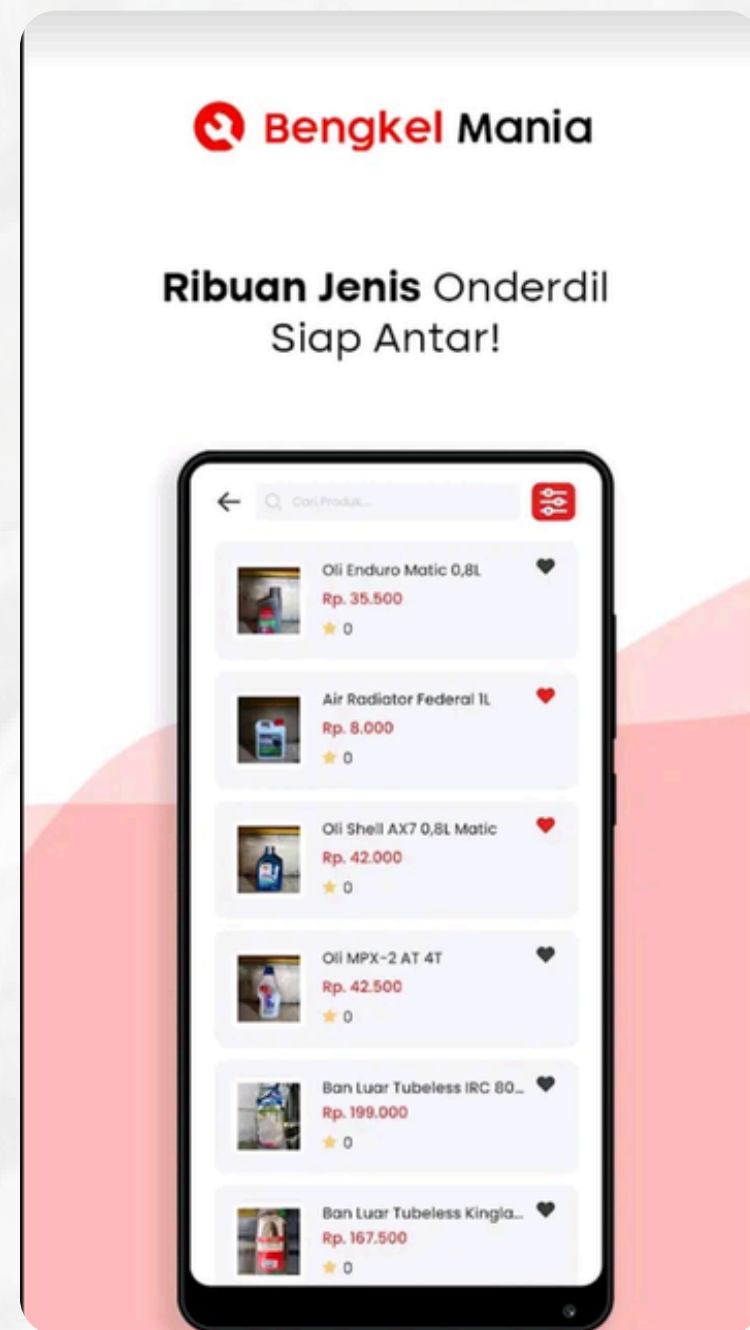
Bengkel Mania

**Ribuan Jenis** Onderdil Siap Antar!

Cari Produk...

Oli Enduro Matic 0,8L
Rp. 35.500
0

Air Radiator Federal 1L
Rp. 8.000
0

Oli Shell AX7 0,8L Matic
Rp. 42.000
0

Oli MPX-2 AT 4T
Rp. 42.500
0

Ban Luar Tubeless IRC 80...
Rp. 199.000
0

Ban Luar Tubeless Kingla...
Rp. 167.500
0